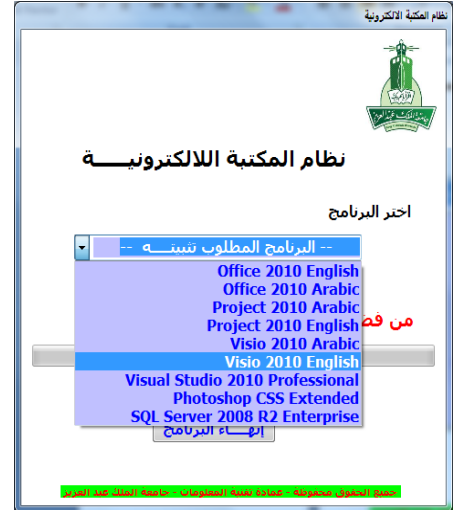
نظام المكتبة الالكترونية

نظام المكتبة اللالكترونيـــــة

اختر البرنامج

-- البرنامج المطلوب تثبيتـــه --

Office 2010 English
Office 2010 Arabic
Project 2010 Arabic
Project 2010 English
Visio 2010 Arabic
Visio 2010 English
Visual Studio 2010 Professional
Photoshop CSS Extended
SQL Server 2008 R2 Enterprise

من فـ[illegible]

إنهـــاء البرنامج

جميع الحقوق محفوظة - عمادة تقنية المعلومات - جامعة الملك عبد العزيز